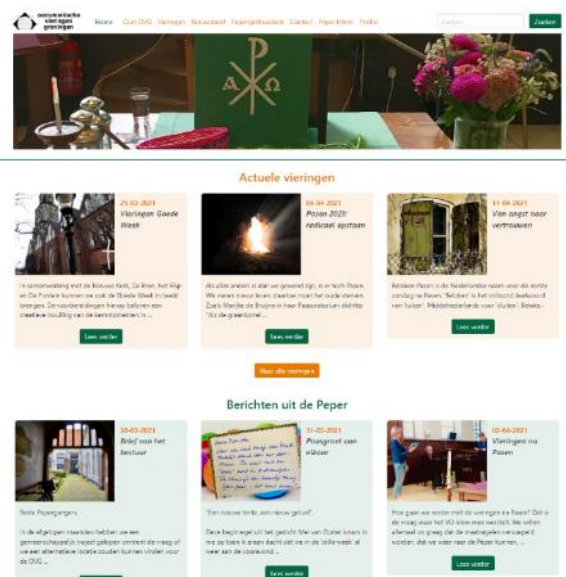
oecumenische vieringen groningen

Home Over OVG Vieringen Nieuwsbrief Feestgebruiken Contact Peperlinie Profiel

Zoeken Zoeken

Actuele vieringen

25-03-2021
Vieringen Goede Week

In samenwerking met de Nieuwe Kerk, De Bron, het Slip en De Fontein kunnen we ook de Goede Week in beeld brengen. De voorbereidingen hierop bieden een creatieve invulling van de kernmomenten in ...

Lees verder

04-04-2021
Pasen 2021: radicaal opstaan

Als alles anders is dan we gewend zijn, is er toch Pasen. We mogen nieuw leven, daarbij moet het oude sterven. Zoals Marijke de Bruijne in haar Paasoratorium dichtte: "Als de graankorrel ...

Lees verder

11-04-2021
Van angst naar vertrouwen

Beloken Pasen is de Nederlandse naam voor de eerste zondag na Pasen. 'Beloken' is het voltooid deelwoord van 'luiken'. Middelnederlands voor 'sluiten'. Beloken ...

Lees verder

Naar alle vieringen

Berichten uit de Peper

30-03-2021
Brief van het bestuur

Beste Peperganger,

In de afgelopen maanden hebben we een gemeenschappelijk traject gelopen omtrent de vraag of we een alternatieve locatie zouden kunnen vinden voor de OVG ...

31-03-2021
Paasgroet van eltoor

"Een nieuwe lente, een nieuw geluid". Deze beginregel uit het gedicht Mei van Gorter kwam in me op toen ik eraan dacht dat we in de 'stille week' al weer aan de vooravond ...

Lees verder

02-04-2021
Vieringen na Pasen

Hoe gaan we verder met de vieringen na Pasen? Dat is de vraag waar het VO klem mee worstelt. We willen allereerst zo graag dat de maatregelen versoepeld worden, dat we weer naar de Peper kunnen, ...

Lees verder